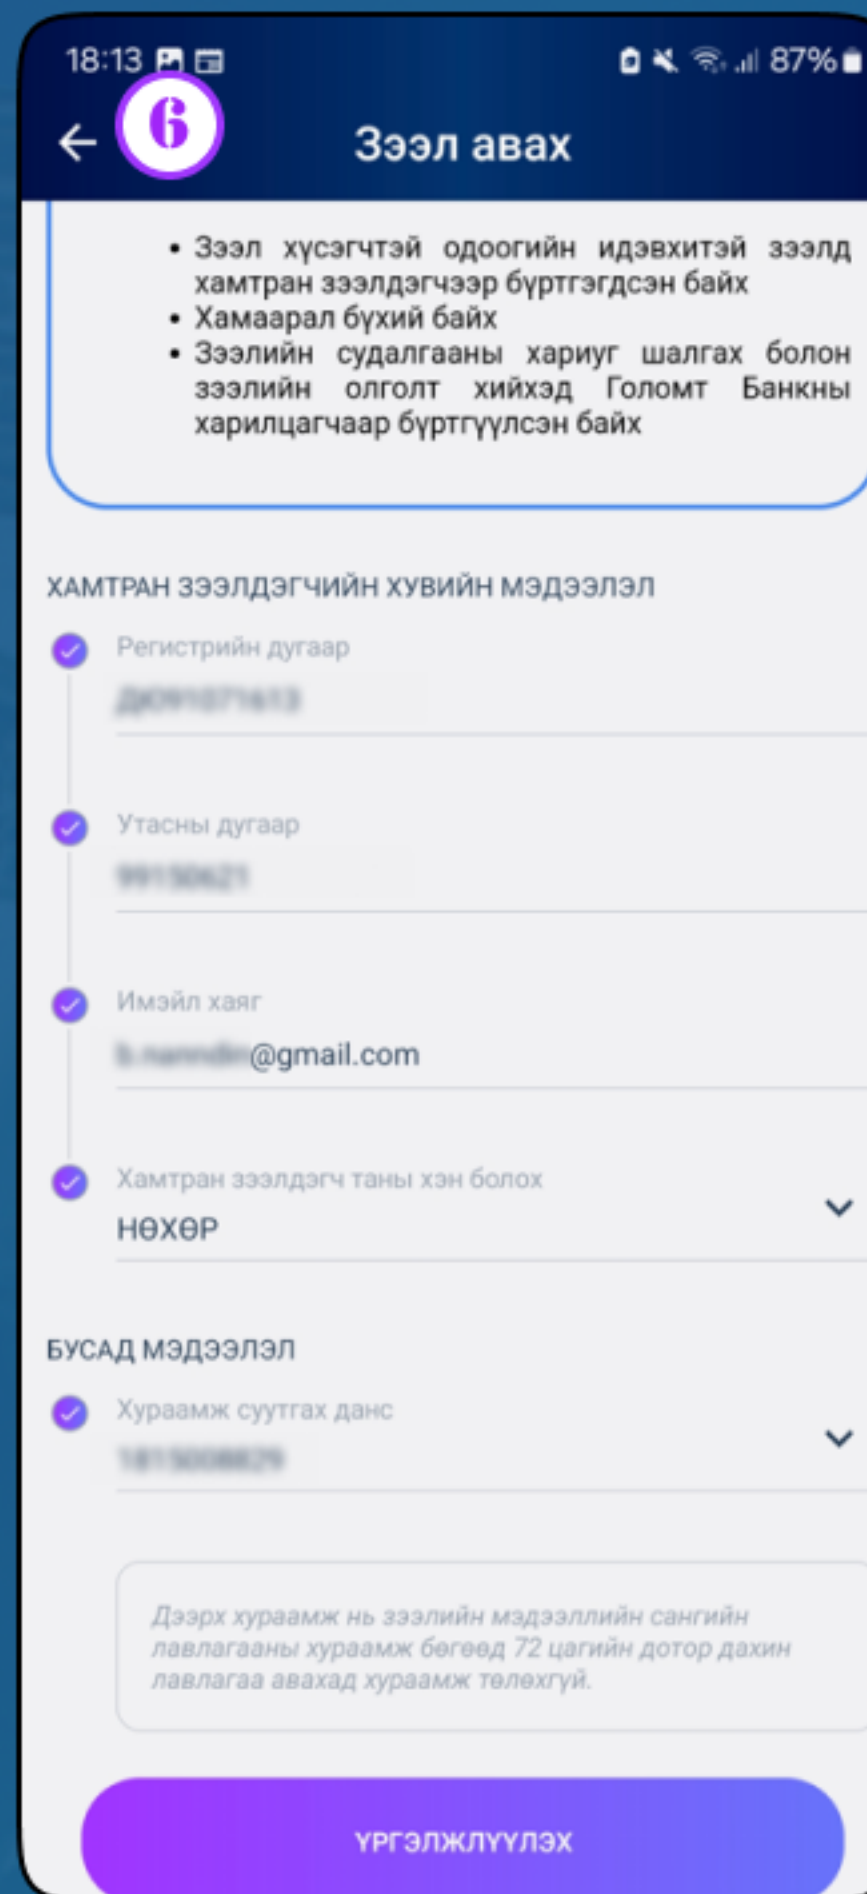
18:13 87%

6

Зээл авах

• Зээл хүсэгчтэй одоогийн идэвхитэй зээлд хамтран зээлдэгчээр бүртгэгдсэн байх
• Хамаарал бүхий байх
• Зээлийн судалгааны хариуг шалгах болон зээлийн олголт хийхэд Голомт Банкны харилцагчаар бүртгүүлсэн байх

ХАМТРАН ЗЭЭЛДЭГЧИЙН ХУВИЙН МЭДЭЭЛЭЛ

Регистрийн дугаар
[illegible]

Утасны дугаар
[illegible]

Имэйл хаяг
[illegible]@gmail.com

Хамтран зээлдэгч таны хэн болох
НӨХӨР

БУСАД МЭДЭЭЛЭЛ

Хураамж суутгах данс
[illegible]

Дээрх хураамж нь зээлийн мэдээллийн сангийн лавлагааны хураамж бөгөөд 72 цагийн дотор дахин лавлагаа авахад хураамж төлөхгүй.

ҮРГЭЛЖЛҮҮЛЭХ